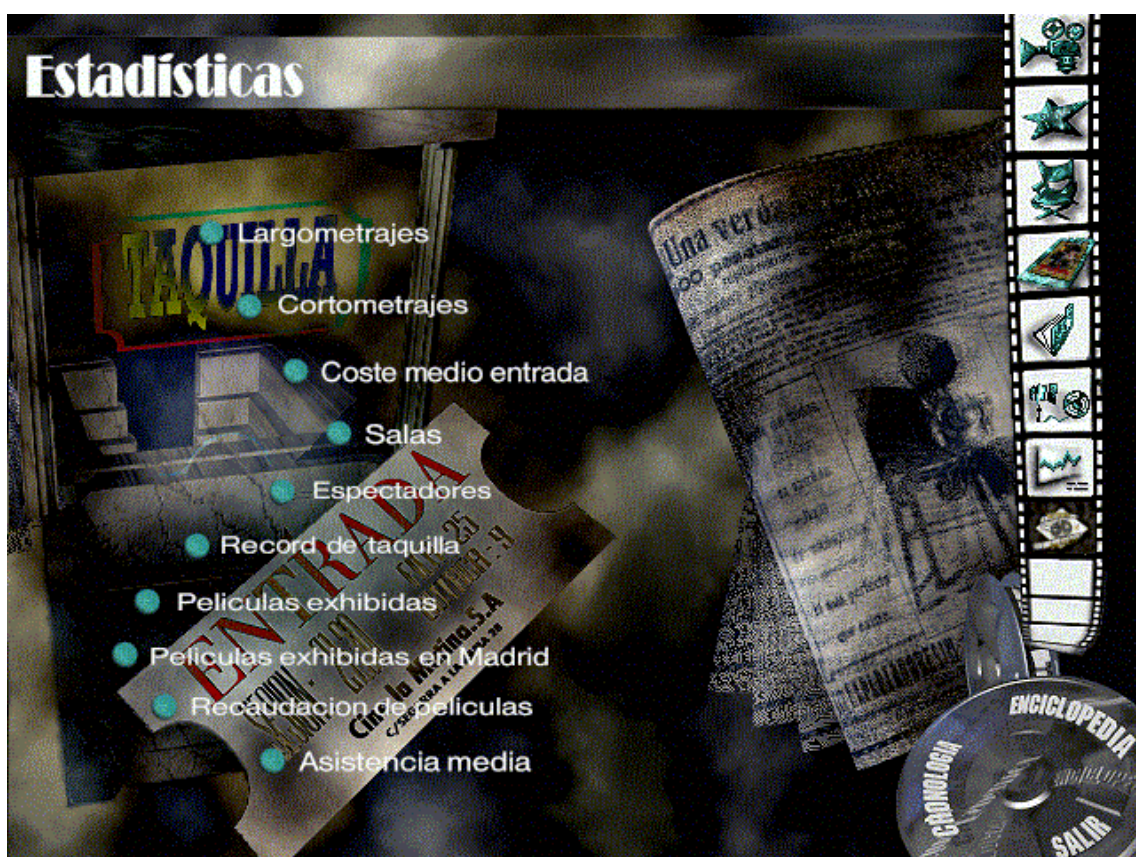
Estadísticas

TAQUILLA

Largometrajes
Cortometrajes
Coste medio entrada
Salas
Espectadores
Record de taquilla
Peliculas exhibidas
Peliculas exhibidas en Madrid
Recaudacion de peliculas
Asistencia media

ENTRADA
Cine la Marina S.A

Una Verd

ENCICLOPEDIA
CRONOLOGIA
SALIR